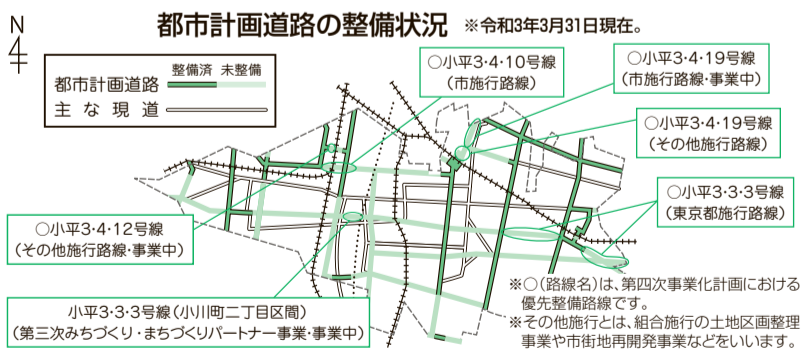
N

都市計画道路の整備状況 ※令和3年3月31日現在。

| | 整備済 | 未整備 |
|---|---|---|
| 都市計画道路 | | |
| 主な現道 | | |

○小平3·4·10号線
（市施行路線）

○小平3·4·19号線
（市施行路線·事業中）

○小平3·4·19号線
（その他施行路線）

○小平3·3·3号線
（東京都施行路線）

○小平3·4·12号線
（その他施行路線·事業中）

小平3·3·3号線（小川町二丁目区間）
（第三次みちづくり·まちづくりパートナー事業·事業中）

※○（路線名）は、第四次事業化計画における優先整備路線です。
※その他施行とは、組合施行の土地区画整理事業や市街地再開発事業などをいいます。